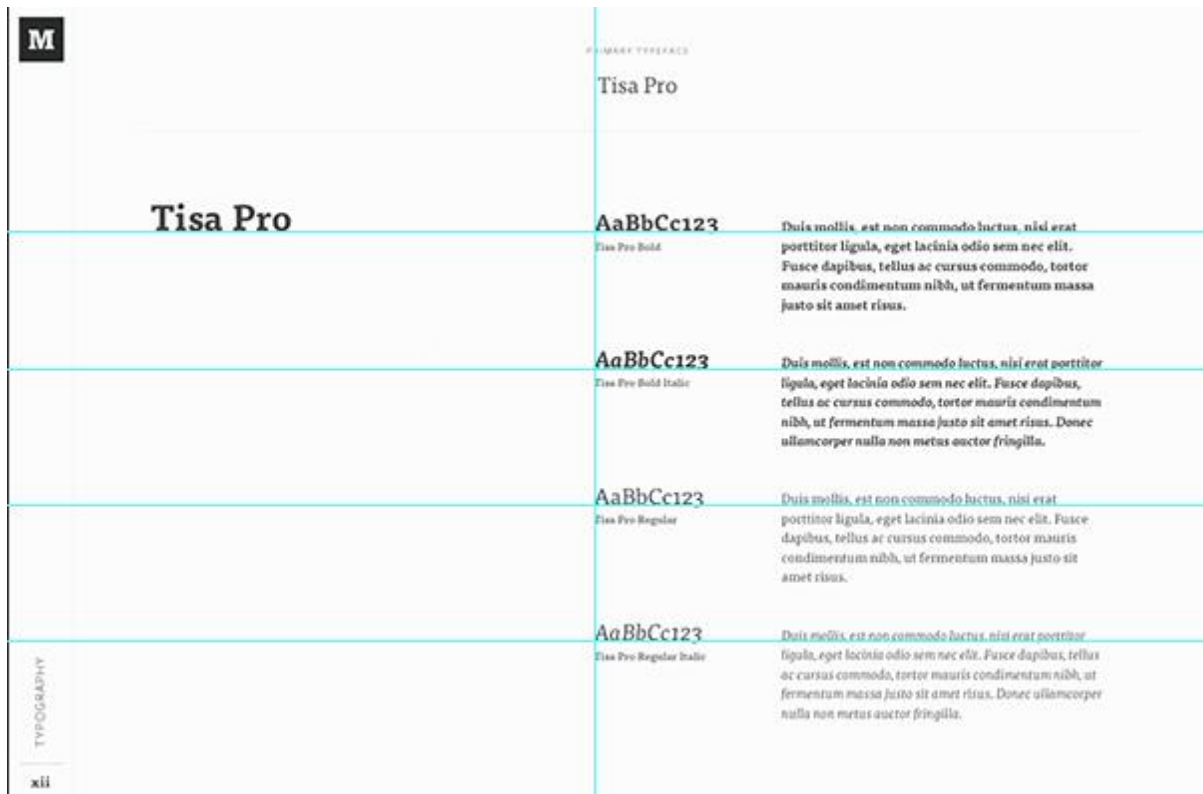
M

PRIMARY TYPEFACE

Tisa Pro

Tisa Pro

AaBbCc123
Tisa Pro Bold

Duis mollis, est non commodo luctus, nisi erat porttitor ligula, eget lacinia odio sem nec elit. Fusce dapibus, tellus ac cursus commodo, tortor mauris condimentum nibh, ut fermentum massa justo sit amet risus.

AaBbCc123
Tisa Pro Bold Italic

Duis mollis, est non commodo luctus, nisi erat porttitor ligula, eget lacinia odio sem nec elit. Fusce dapibus, tellus ac cursus commodo, tortor mauris condimentum nibh, ut fermentum massa justo sit amet risus. Donec ullamcorper nulla non metus auctor fringilla.

AaBbCc123
Tisa Pro Regular

Duis mollis, est non commodo luctus, nisi erat porttitor ligula, eget lacinia odio sem nec elit. Fusce dapibus, tellus ac cursus commodo, tortor mauris condimentum nibh, ut fermentum massa justo sit amet risus.

AaBbCc123
Tisa Pro Regular Italic

Duis mollis, est non commodo luctus, nisi erat porttitor ligula, eget lacinia odio sem nec elit. Fusce dapibus, tellus ac cursus commodo, tortor mauris condimentum nibh, ut fermentum massa justo sit amet risus. Donec ullamcorper nulla non metus auctor fringilla.

TYPOGRAPHY

xii